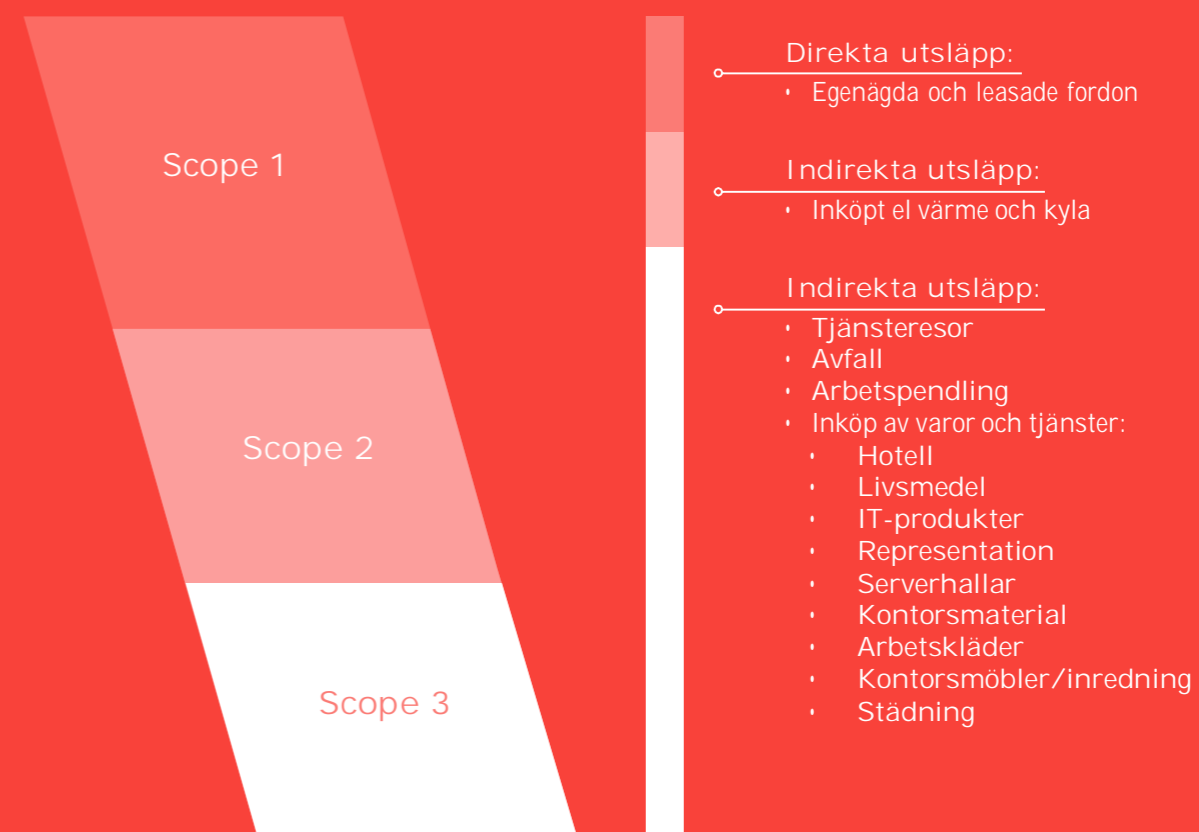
Scope 1

Scope 2

Scope 3

Direkta utsläpp:
- Egenägda och leasade fordon

Indirekta utsläpp:
- Inköpt el värme och kyla

Indirekta utsläpp:
- Tjänsteresor
- Avfall
- Arbetspendling
- Inköp av varor och tjänster:
  - Hotell
  - Livsmedel
  - IT-produkter
  - Representation
  - Serverhallar
  - Kontorsmaterial
  - Arbetskläder
  - Kontorsmöbler/inredning
  - Städning